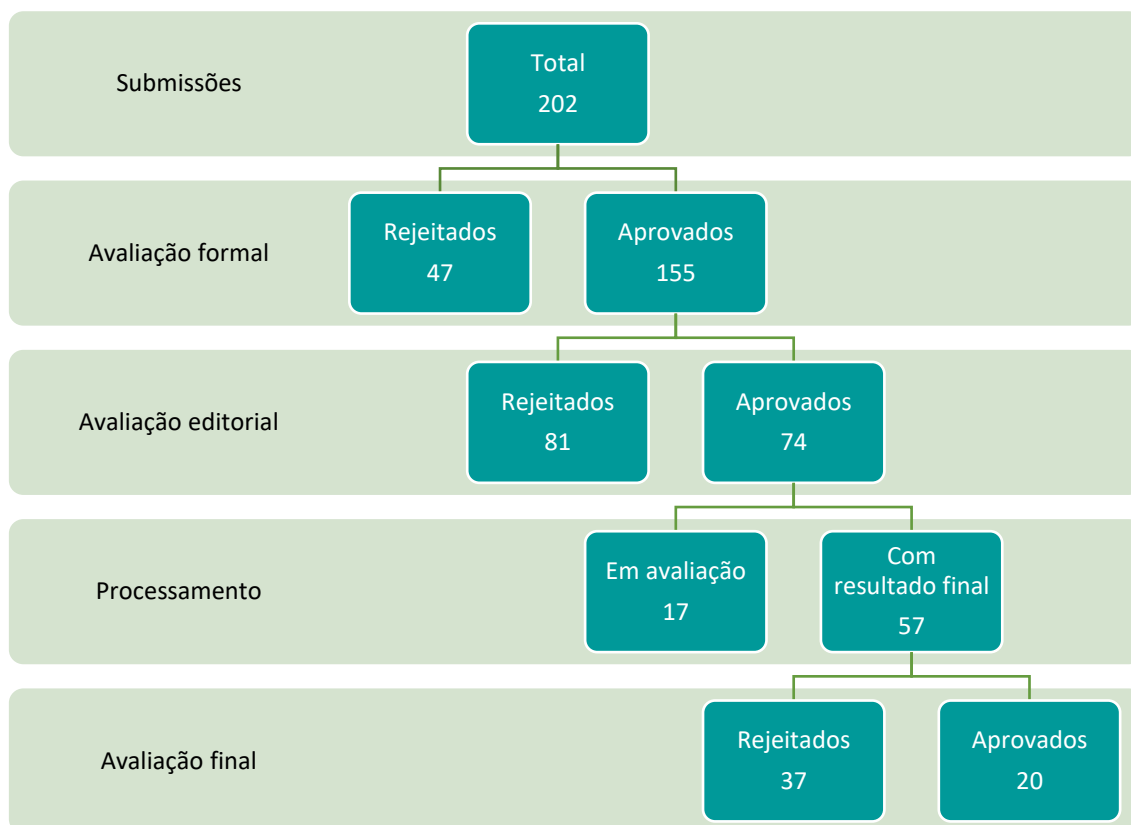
Submissões

Total
202

Avaliação formal

Rejeitados
47

Aprovados
155

Avaliação editorial

Rejeitados
81

Aprovados
74

Processamento

Em avaliação
17

Com resultado final
57

Avaliação final

Rejeitados
37

Aprovados
20